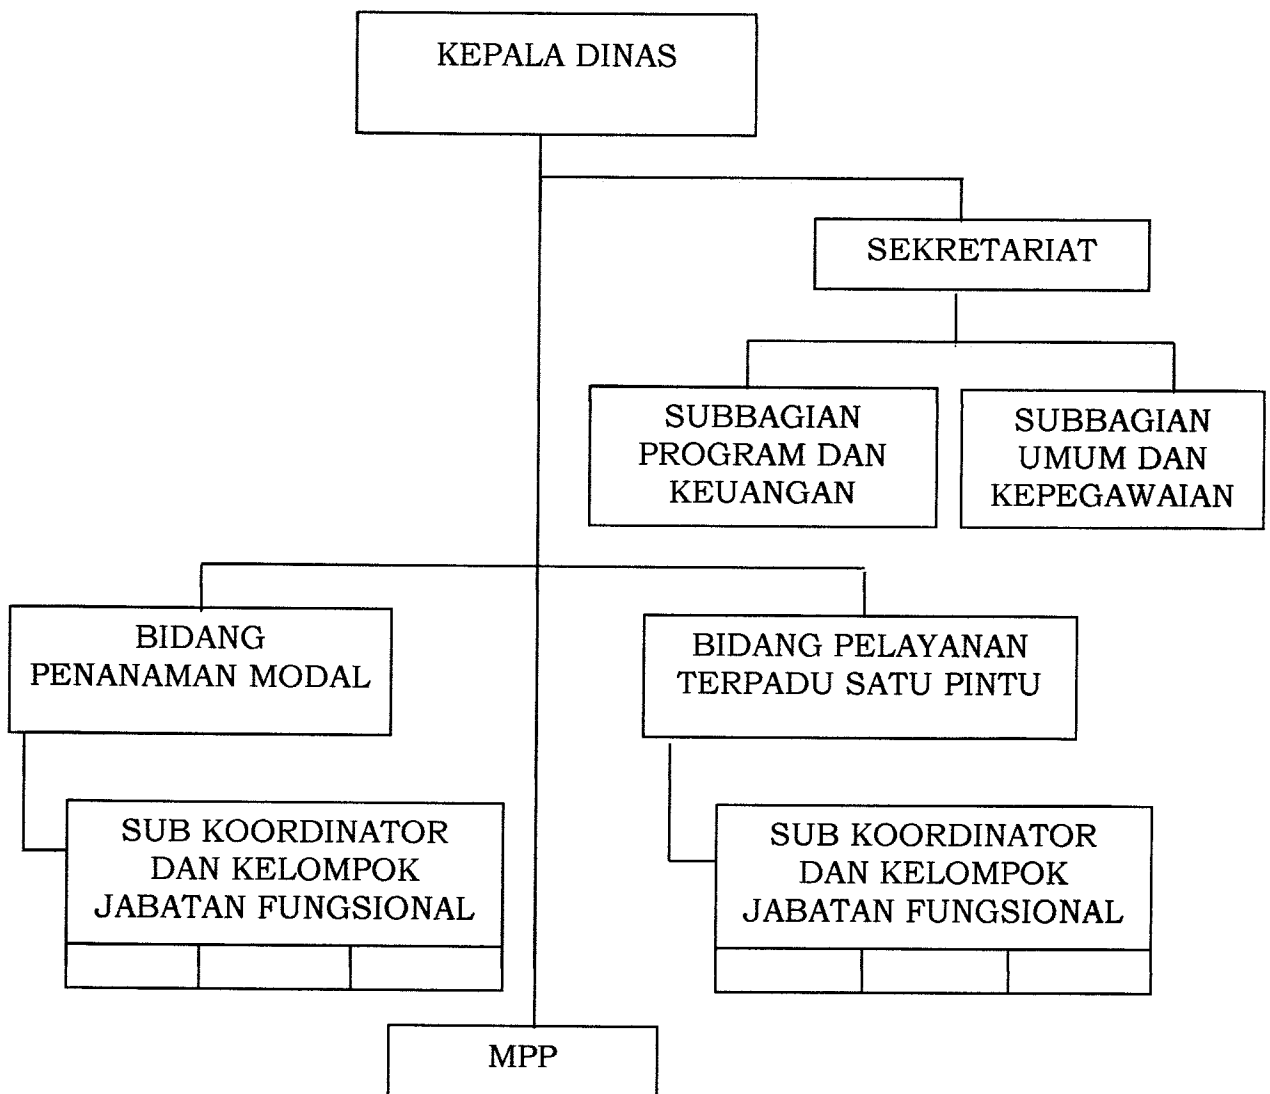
KEPALA DINAS

SEKRETARIAT

SUBBAGIAN PROGRAM DAN KEUANGAN

SUBBAGIAN UMUM DAN KEPEGAWAIAN

BIDANG PENANAMAN MODAL

BIDANG PELAYANAN TERPADU SATU PINTU

SUB KOORDINATOR DAN KELOMPOK JABATAN FUNGSIONAL

SUB KOORDINATOR DAN KELOMPOK JABATAN FUNGSIONAL

MPP